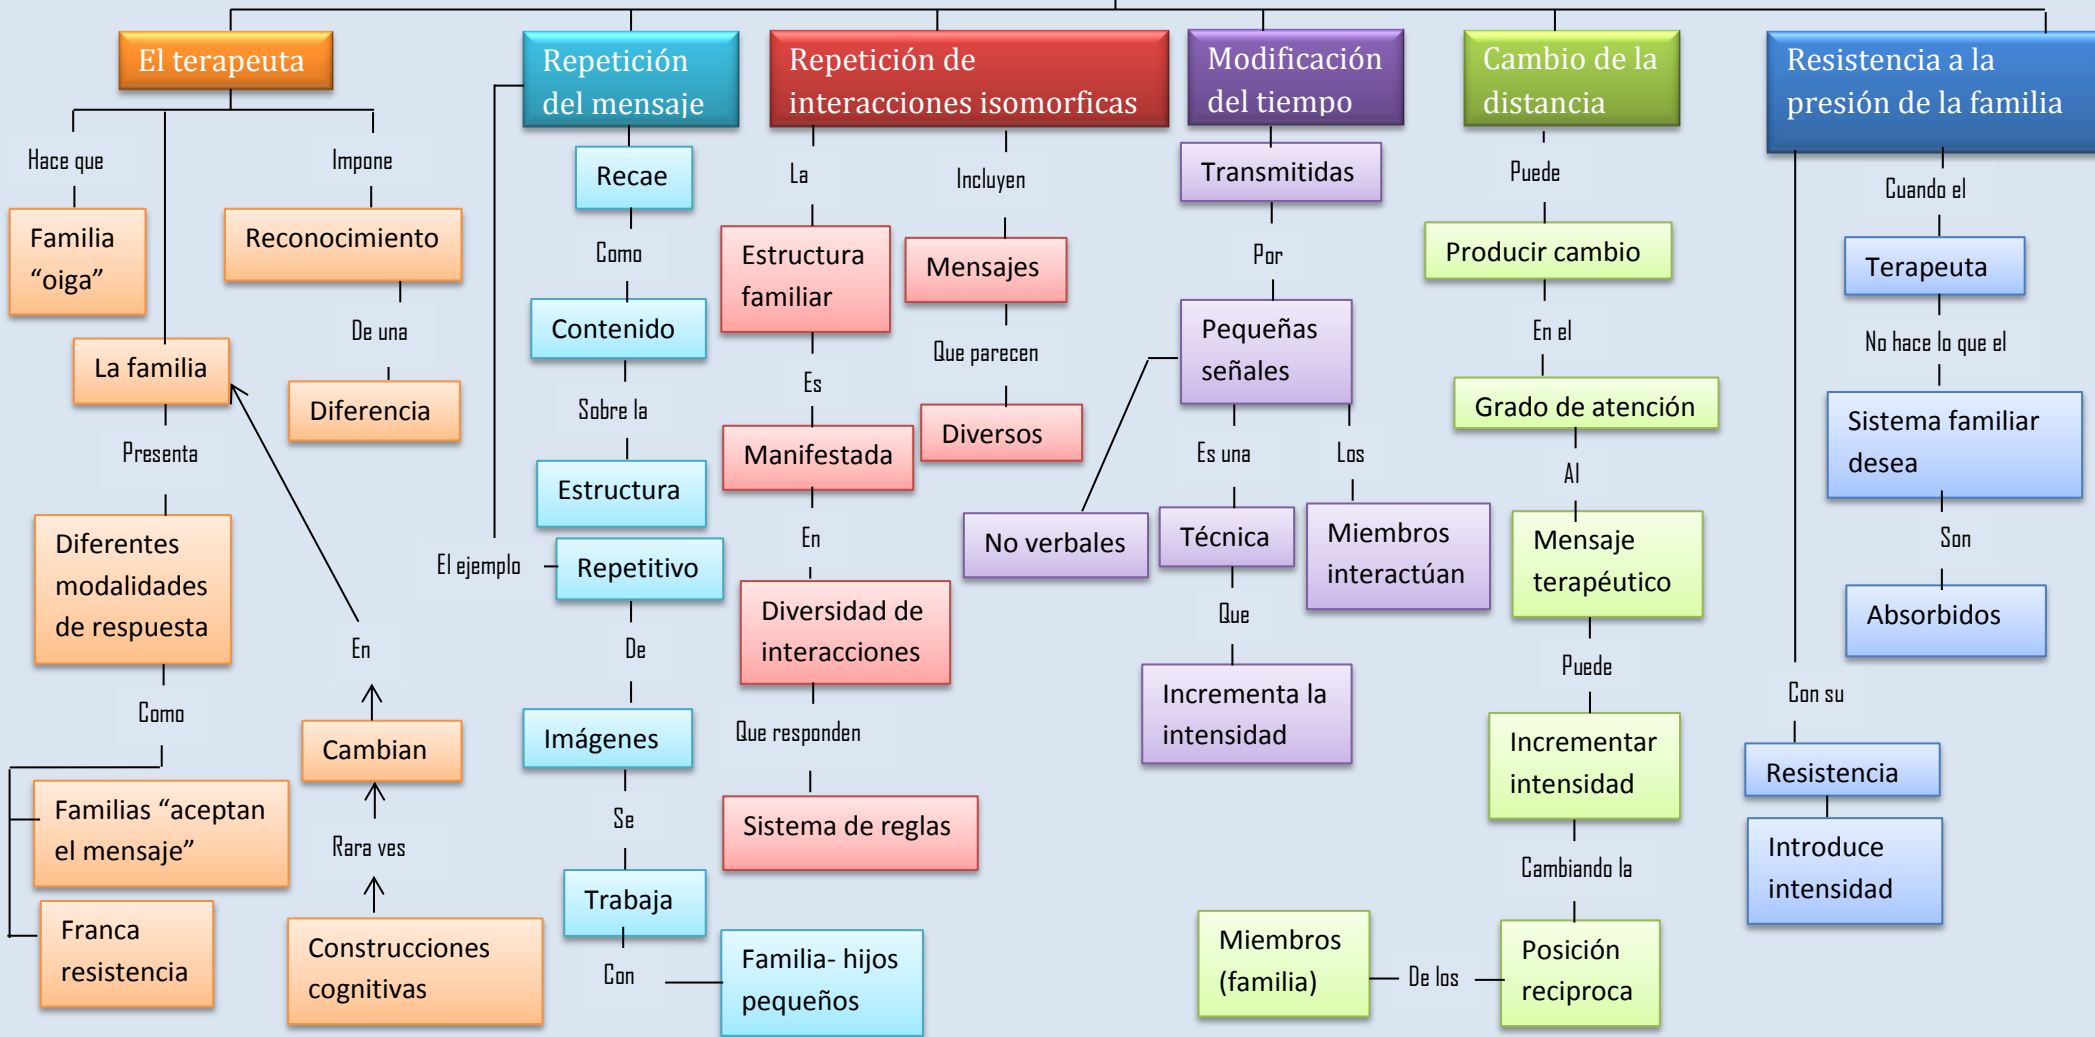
El terapeuta

Hace que

Familia “oiga”

Impone

Reconocimiento

De una

Diferencia

La familia

Presenta

Diferentes modalidades de respuesta

Como

Familias “aceptan el mensaje”

Franca resistencia

En

Cambian

Rara ves

Construcciones cognitivas

Repetición del mensaje

Recae

Como

Contenido

Sobre la

Estructura

El ejemplo

Repetitivo

De

Imágenes

Se

Trabaja

Con

Familia- hijos pequeños

Repetición de interacciones isomorficas

La

Estructura familiar

Es

Manifestada

En

Diversidad de interacciones

Que responden

Sistema de reglas

Incluyen

Mensajes

Que parecen

Diversos

Modificación del tiempo

Transmitidas

Por

Pequeñas señales

No verbales

Es una

Técnica

Que

Incrementa la intensidad

Los

Miembros interactúan

Cambio de la distancia

Puede

Producir cambio

En el

Grado de atención

Al

Mensaje terapéutico

Puede

Incrementar intensidad

Cambiando la

Posición reciproca

De los

Miembros (familia)

Resistencia a la presión de la familia

Cuando el

Terapeuta

No hace lo que el

Sistema familiar desea

Son

Absorbidos

Con su

Resistencia

Introduce intensidad